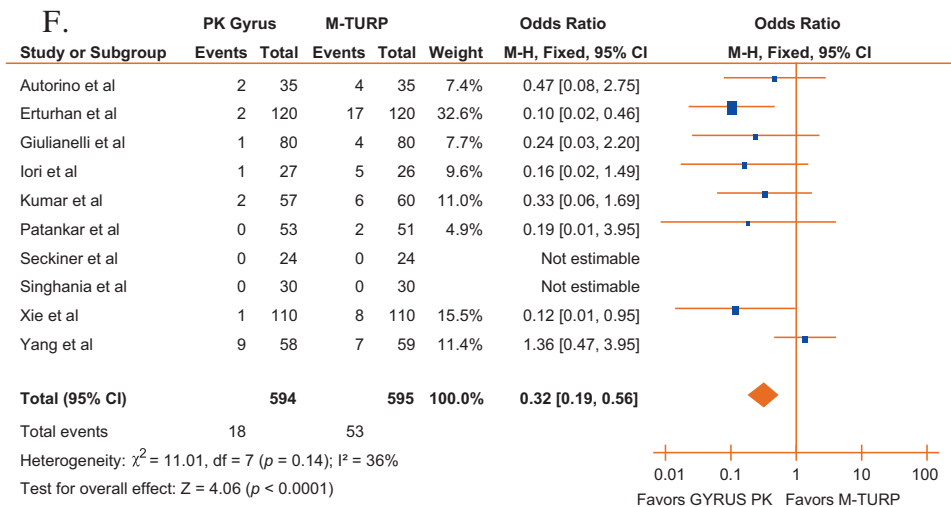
F.

| Study or Subgroup | PK Gyrus Events | PK Gyrus Total | M-TURP Events | M-TURP Total | Weight | Odds Ratio M-H, Fixed, 95% CI |
|---|---|---|---|---|---|---|
| Autorino et al | 2 | 35 | 4 | 35 | 7.4% | 0.47 [0.08, 2.75] |
| Erturhan et al | 2 | 120 | 17 | 120 | 32.6% | 0.10 [0.02, 0.46] |
| Giulianelli et al | 1 | 80 | 4 | 80 | 7.7% | 0.24 [0.03, 2.20] |
| Iori et al | 1 | 27 | 5 | 26 | 9.6% | 0.16 [0.02, 1.49] |
| Kumar et al | 2 | 57 | 6 | 60 | 11.0% | 0.33 [0.06, 1.69] |
| Patankar et al | 0 | 53 | 2 | 51 | 4.9% | 0.19 [0.01, 3.95] |
| Seckiner et al | 0 | 24 | 0 | 24 | | Not estimable |
| Singhania et al | 0 | 30 | 0 | 30 | | Not estimable |
| Xie et al | 1 | 110 | 8 | 110 | 15.5% | 0.12 [0.01, 0.95] |
| Yang et al | 9 | 58 | 7 | 59 | 11.4% | 1.36 [0.47, 3.95] |
| **Total (95% CI)** | | **594** | | **595** | **100.0%** | **0.32 [0.19, 0.56]** |
| Total events | 18 | | 53 | | | |

Heterogeneity: $\chi^2$ = 11.01, df = 7 ($p$ = 0.14); I² = 36%
Test for overall effect: Z = 4.06 ($p$ < 0.0001)

Odds Ratio
M-H, Fixed, 95% CI

0.01 0.1 1 10 100
Favors GYRUS PK Favors M-TURP